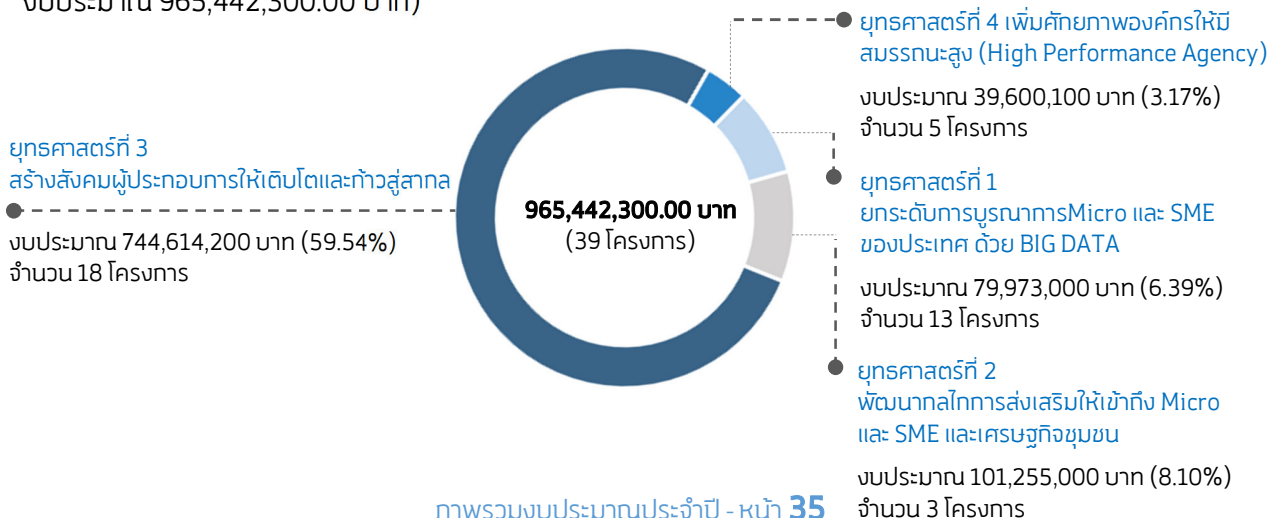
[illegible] 965,442,300.00 บาท)

ยุทธศาสตร์ที่ 4 เพิ่มศักยภาพองค์กรให้มีสมรรถนะสูง (High Performance Agency)

งบประมาณ 39,600,100 บาท (3.17%)
จำนวน 5 โครงการ

ยุทธศาสตร์ที่ 3
สร้างสังคมผู้ประกอบการให้เติบโตและก้าวสู่สากล

งบประมาณ 744,614,200 บาท (59.54%)
จำนวน 18 โครงการ

965,442,300.00 บาท
(39 โครงการ)

ยุทธศาสตร์ที่ 1
ยกระดับการบูรณาการMicro และ SME ของประเทศ ด้วย BIG DATA

งบประมาณ 79,973,000 บาท (6.39%)
จำนวน 13 โครงการ

ยุทธศาสตร์ที่ 2
พัฒนากลไกการส่งเสริมให้เข้าถึง Micro และ SME และเศรษฐกิจชุมชน

งบประมาณ 101,255,000 บาท (8.10%)
จำนวน 3 โครงการ

ภาพรวมงบประมาณประจำปี - หน้า 35